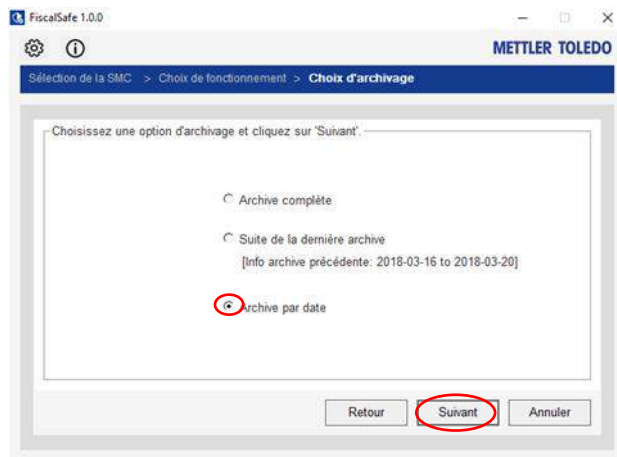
FiscalSafe 1.0.0

METTLER TOLEDO

Sélection de la SMC > Choix de fonctionnement > Choix d'archivage

Choisissez une option d'archivage et cliquez sur 'Suivant'.

Archive complète

Suite de la dernière archive
[Info archive précédente: 2018-03-16 to 2018-03-20]

Archive par date

Retour
Suivant
Annuler